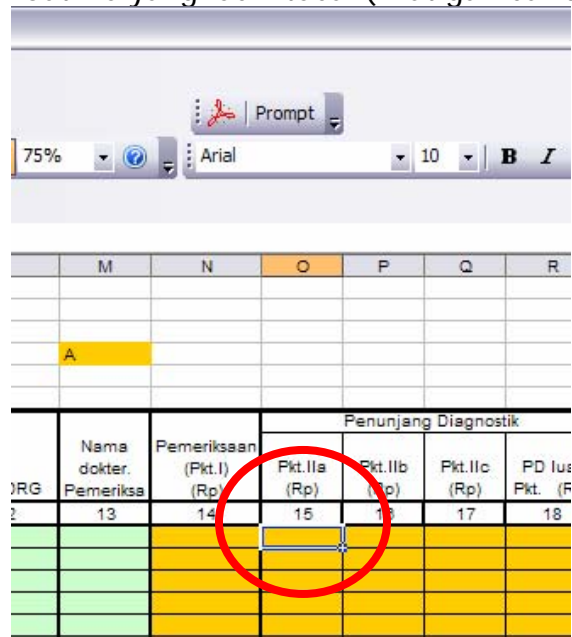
Prompt

75%

Arial

10

B I

| | M | N | O | P | Q | R |
|---|---|---|---|---|---|---|
| | A | | | | | |
| | | | Penunjang Diagnostik | | | |
| DRG | Nama dokter. Pemeriksa | Pemeriksaan (Pkt.I) (Rp) | Pkt.IIa (Rp) | Pkt.IIb ([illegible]p) | Pkt.IIc (Rp) | PD lua Pkt. (R |
| 2 | 13 | 14 | 15 | 16 | 17 | 18 |